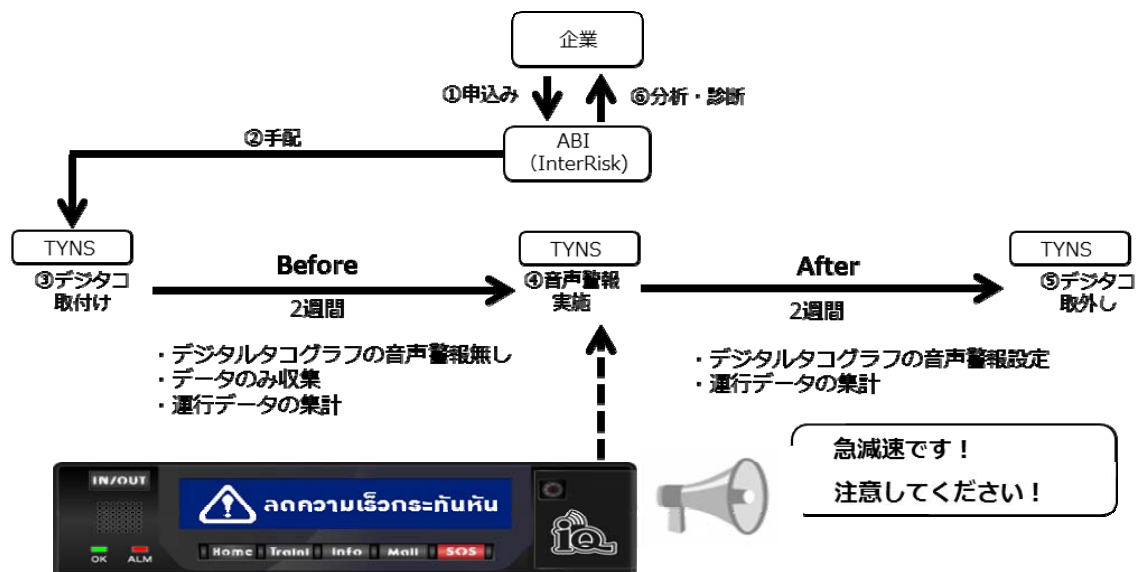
企業

①申込み

⑥分析・診断

②手配

ABI
(InterRisk)

TYNS
③デジタコ取付け

Before
2週間

TYNS
④音声警報実施

After
2週間

TYNS
⑤デジタコ取外し

・デジタルタコグラフの音声警報無し
・データのみ収集
・運行データの集計

・デジタルタコグラフの音声警報設定
・運行データの集計

急減速です!
注意してください!

IN/OUT

ลดความเร็วกระทันหัน

OK ALM

Home Traini Info Mail SOS

iQ